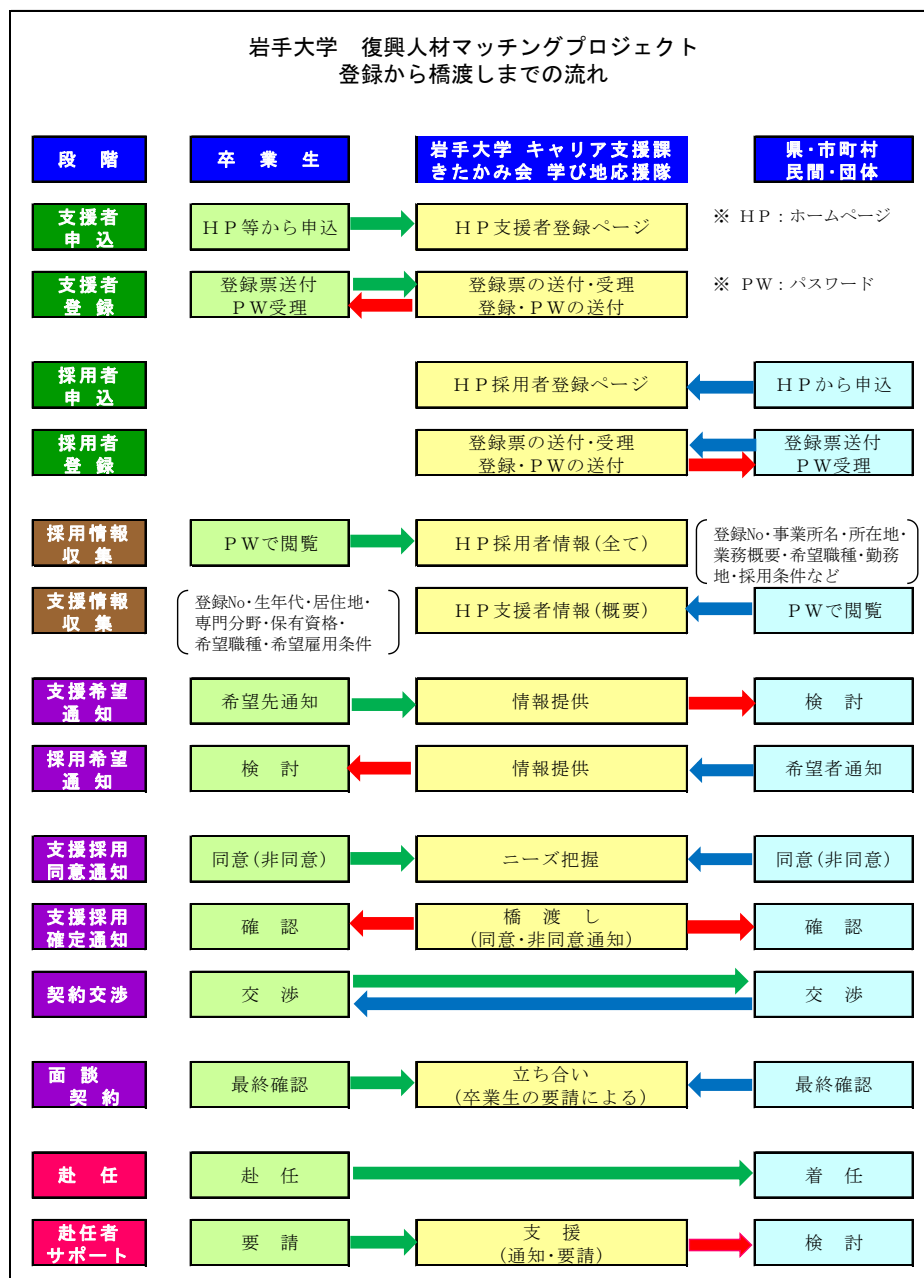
岩手大学　復興人材マッチングプロジェクト
登録から橋渡しまでの流れ

| 段　階 | 卒　業　生 | 岩手大学 キャリア支援課 きたかみ会 学び地応援隊 | 県・市町村 民間・団体 |
|---|---|---|---|
| 支援者申込 | ＨＰ等から申込 | ＨＰ支援者登録ページ | ※ ＨＰ：ホームページ |
| 支援者登録 | 登録票送付 ＰＷ受理 | 登録票の送付・受理 登録・ＰＷの送付 | ※ ＰＷ：パスワード |
| 採用者申込 | | ＨＰ採用者登録ページ | ＨＰから申込 |
| 採用者登録 | | 登録票の送付・受理 登録・ＰＷの送付 | 登録票送付 ＰＷ受理 |
| 採用情報収集 | ＰＷで閲覧 | ＨＰ採用者情報（全て） | 登録No・事業所名・所在地・業務概要・希望職種・勤務地・採用条件など |
| 支援情報収集 | 登録No・生年代・居住地・専門分野・保有資格・希望職種・希望雇用条件 | ＨＰ支援者情報（概要） | ＰＷで閲覧 |
| 支援希望通知 | 希望先通知 | 情報提供 | 検　討 |
| 採用希望通知 | 検　討 | 情報提供 | 希望者通知 |
| 支援採用同意通知 | 同意（非同意） | ニーズ把握 | 同意（非同意） |
| 支援採用確定通知 | 確　認 | 橋　渡　し （同意・非同意通知） | 確　認 |
| 契約交渉 | 交　渉 | | 交　渉 |
| 面　談 契　約 | 最終確認 | 立ち合い （卒業生の要請による） | 最終確認 |
| 赴　任 | 赴　任 | | 着　任 |
| 赴任者サポート | 要　請 | 支　援 （通知・要請） | 検　討 |